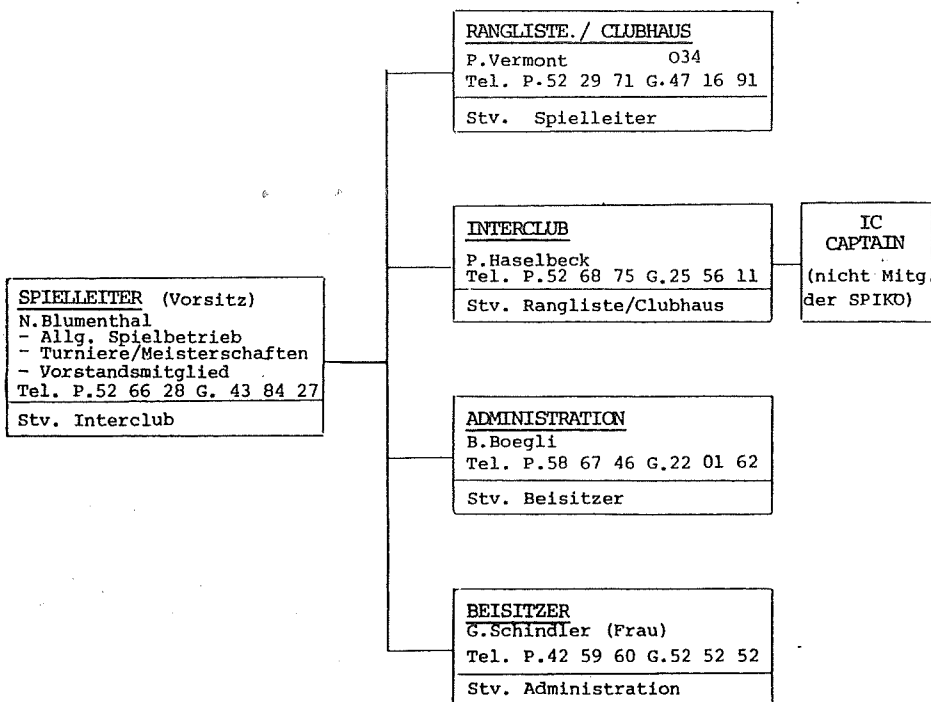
SPIELLEITER (Vorsitz)
N.Blumenthal
- Allg. Spielbetrieb
- Turniere/Meisterschaften
- Vorstandsmitglied
Tel. P.52 66 28 G. 43 84 27

Stv. Interclub

RANGLISTE. / CLUBHAUS
P.Vermont 034
Tel. P.52 29 71 G.47 16 91

Stv. Spielleiter

INTERCLUB
P.Haselbeck
Tel. P.52 68 75 G.25 56 11

Stv. Rangliste/Clubhaus

IC
CAPTAIN
(nicht Mitg.
der SPIKO)

ADMINISTRATION
B.Boegli
Tel. P.58 67 46 G.22 01 62

Stv. Beisitzer

BEISITZER
G.Schindler (Frau)
Tel. P.42 59 60 G.52 52 52

Stv. Administration